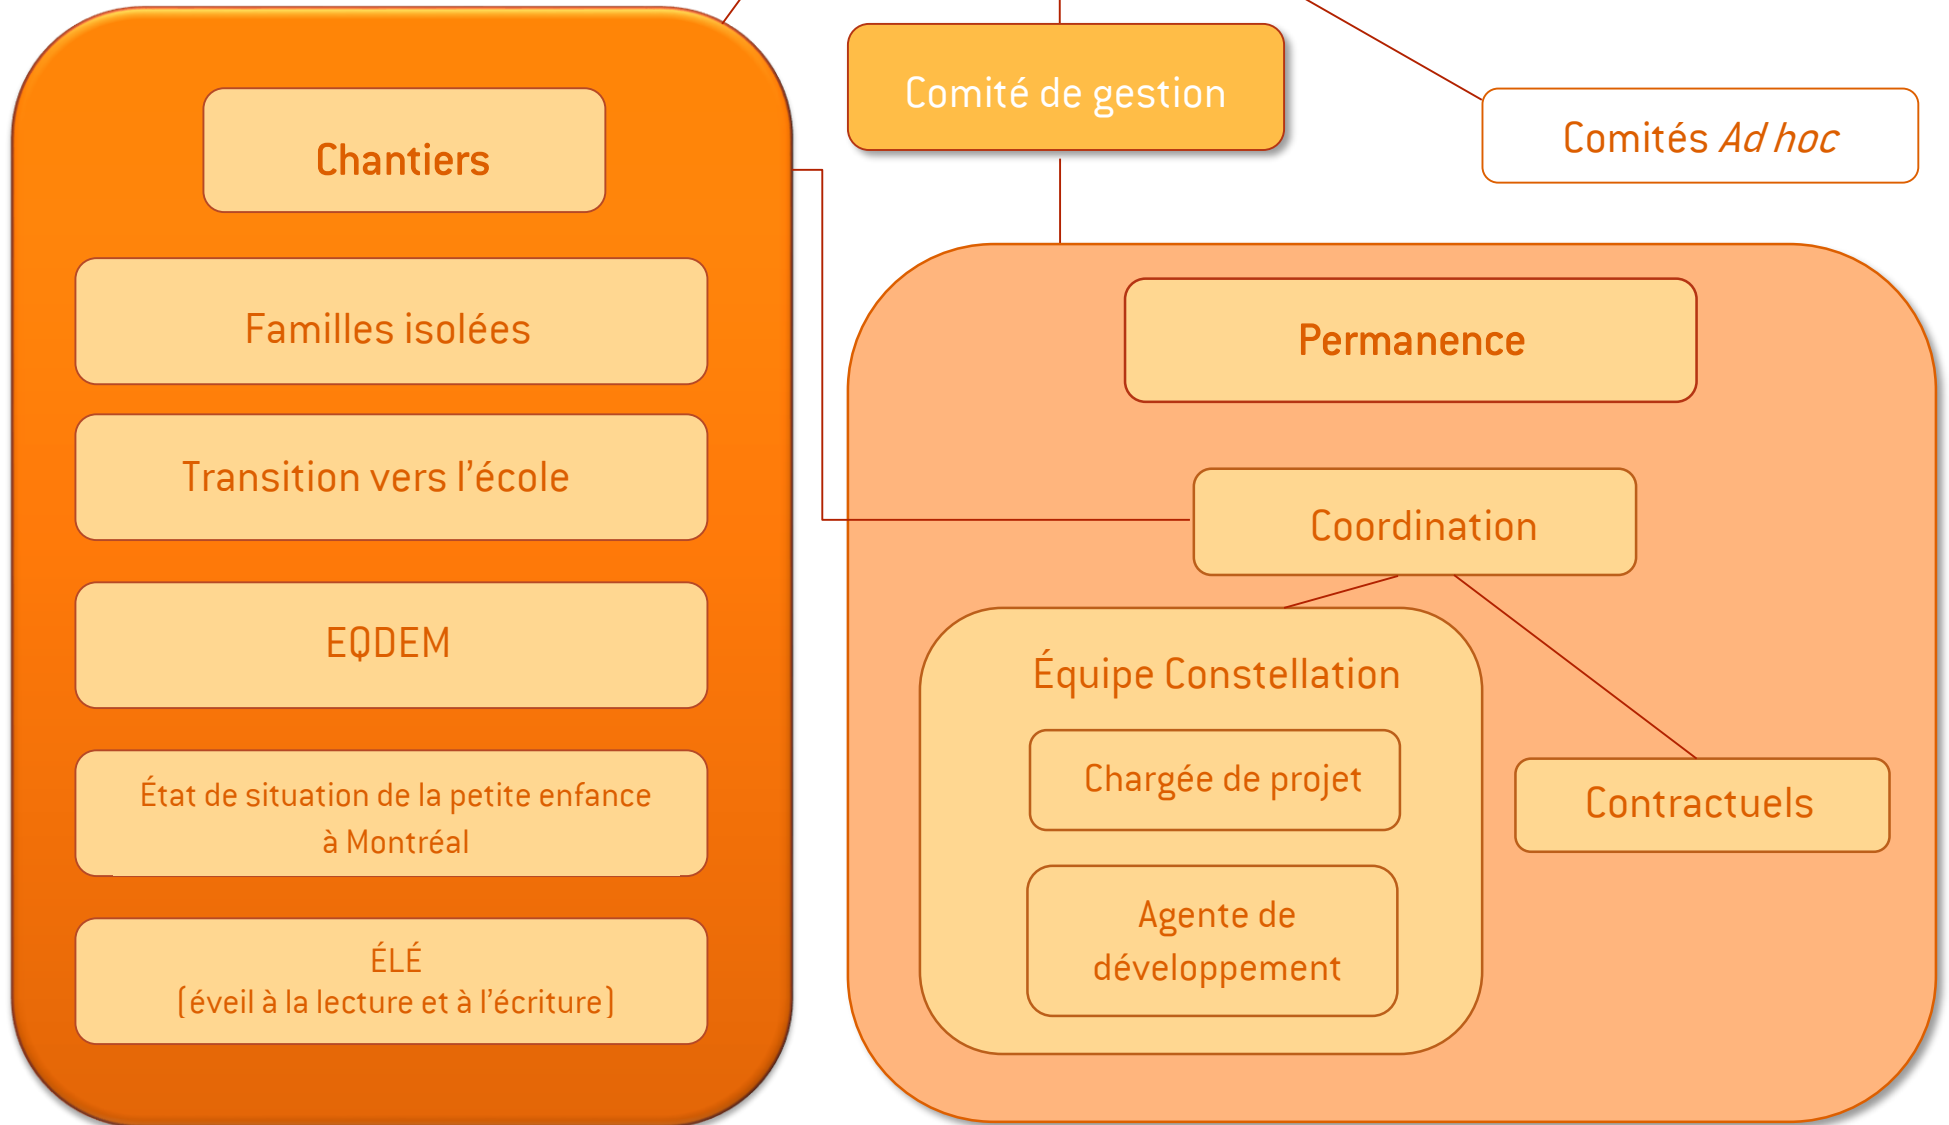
Comité de gestion

Comités *Ad hoc*

Chantiers

Familles isolées

Transition vers l'école

EQDEM

État de situation de la petite enfance à Montréal

ÉLÉ (éveil à la lecture et à l'écriture)

Permanence

Coordination

Équipe Constellation

Chargée de projet

Agente de développement

Contractuels